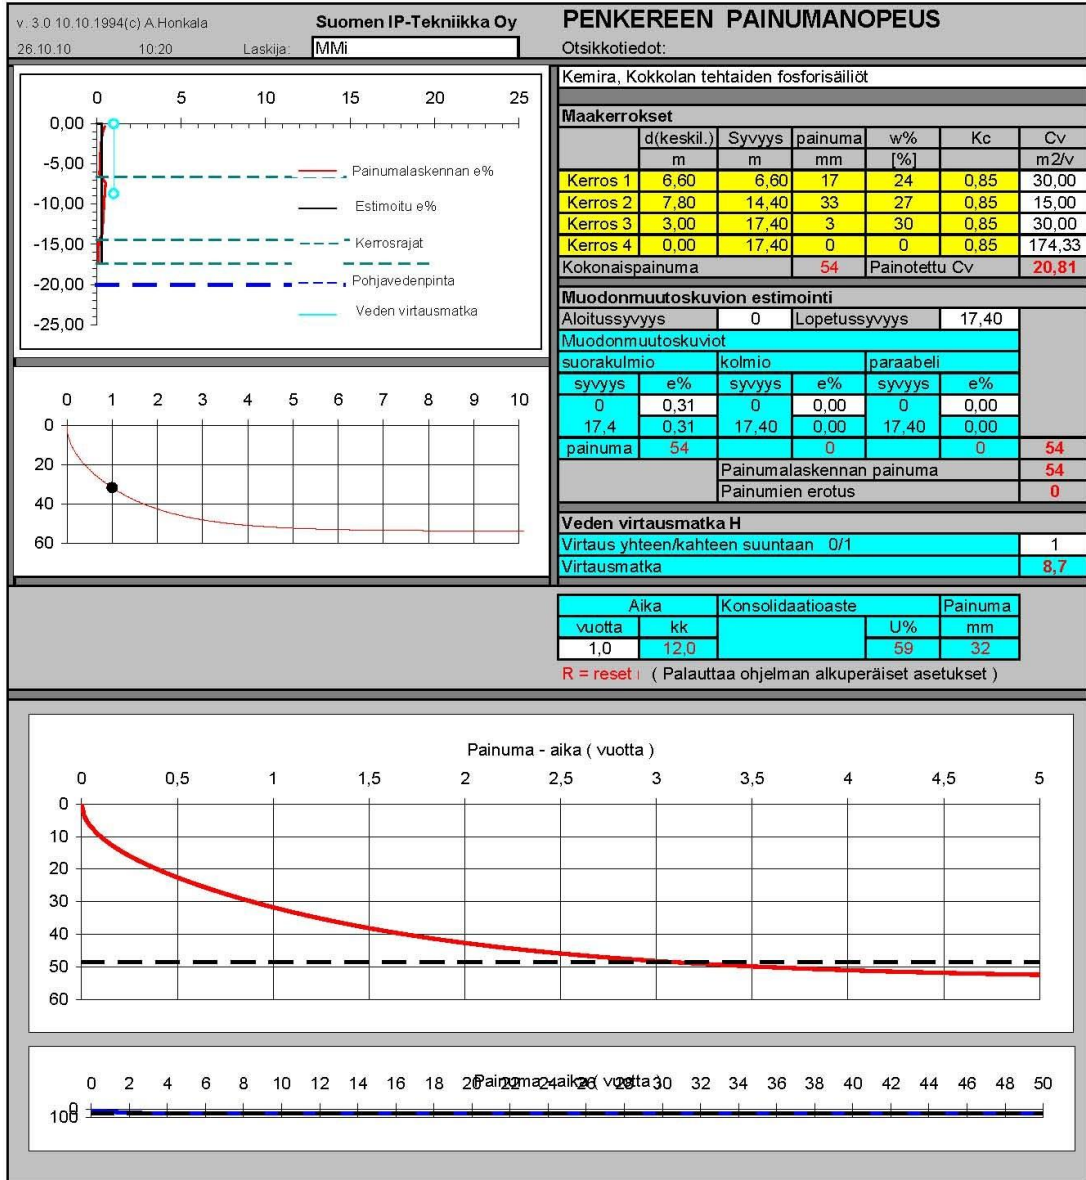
v. 3.0 10.10.1994(c) A.Honkala
26.10.10 10:20 Laskija: MMi

Suomen IP-Tekniikka Oy

PENKEREEN PAINUMANOPEUS
Otsikkotiedot:

0 5 10 15 20 25
0,00
-5,00
-10,00
-15,00
-20,00
-25,00

Painumalaskennan e%
Estimoitu e%
Kerrosrajat
Pohjavedenpinta
Veden virtausmatka

0 1 2 3 4 5 6 7 8 9 10
0
20
40
60

Kemira, Kokkolan tehtaiden fosforisäiliöt

Maakerrokset

| | d(keskil.) | Syvyys | painuma | w% | Kc | Cv |
|---|---|---|---|---|---|---|
| | m | m | mm | [%] | | m2/v |
| Kerros 1 | 6,60 | 6,60 | 17 | 24 | 0,85 | 30,00 |
| Kerros 2 | 7,80 | 14,40 | 33 | 27 | 0,85 | 15,00 |
| Kerros 3 | 3,00 | 17,40 | 3 | 30 | 0,85 | 30,00 |
| Kerros 4 | 0,00 | 17,40 | 0 | 0 | 0,85 | 174,33 |
| Kokonaispainuma | | | 54 | Painotettu Cv | | 20,81 |

Muodonmuutoskuvion estimointi

| Aloitussyvyys | 0 | Lopetussyvyys | 17,40 | | |
|---|---|---|---|---|---|
| Muodonmuutoskuviot | | | | | |
| suorakulmio | | kolmio | | paraabeli | |
| syvyys | e% | syvyys | e% | syvyys | e% |
| 0 | 0,31 | 0 | 0,00 | 0 | 0,00 |
| 17,4 | 0,31 | 17,40 | 0,00 | 17,40 | 0,00 |
| painuma | 54 | | 0 | | 0 |

54
Painumalaskennan painuma 54
Painumien erotus 0

Veden virtausmatka H
Virtaus yhteen/kahteen suuntaan 0/1 1
Virtausmatka 8,7

| Aika | | Konsolidaatioaste | | Painuma |
|---|---|---|---|---|
| vuotta | kk | | U% | mm |
| 1,0 | 12,0 | | 59 | 32 |

R = reset ( Palauttaa ohjelman alkuperäiset asetukset )

Painuma - aika ( vuotta )
0 0,5 1 1,5 2 2,5 3 3,5 4 4,5 5
0
10
20
30
40
50
60

Painuma - aika ( vuotta )
0 2 4 6 8 10 12 14 16 18 20 22 24 26 28 30 32 34 36 38 40 42 44 46 48 50
100